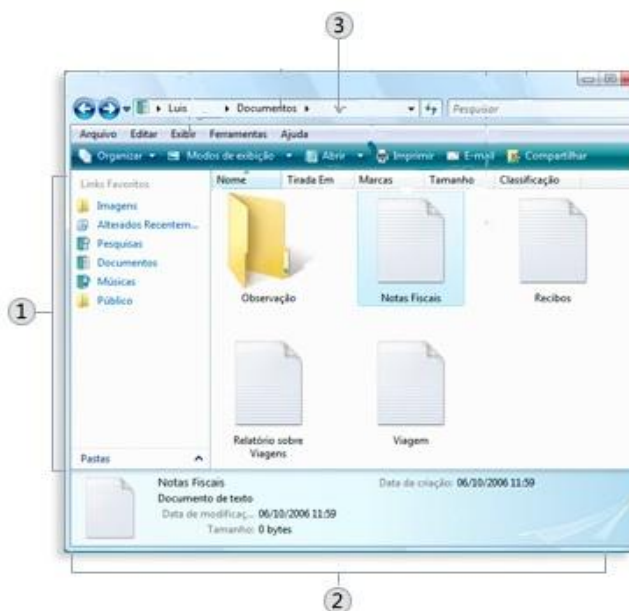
3

Luis ▸ Documentos ▸

Pesquisar

Arquivo Editar Exibir Ferramentas Ajuda

Organizar ▾ Modos de exibição ▾ Abrir ▾ Imprimir E-mail Compartilhar

Links Favoritos

Imagens

Alterados Recentem...

Pesquisas

Documentos

Músicas

Público

Pastas

Nome | Tirada Em | Marcas | Tamanho | Classificação

Observação

Notas Fiscais

Recibos

Relatório sobre Viagens

Viagem

1

Notas Fiscais

Documento de texto

Data de modificaç... 06/10/2006 11:59

Tamanho: 0 bytes

Data de criação: 06/10/2006 11:59

2